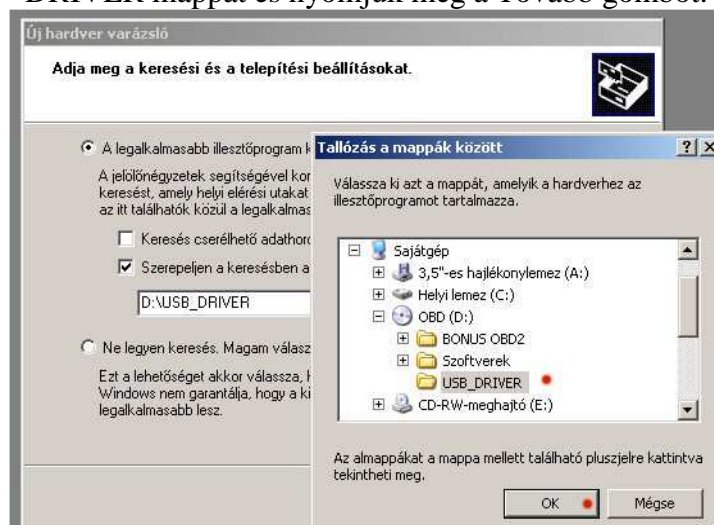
DRIVER mappát és nyomjuk meg a Tovább gombot.

Új hardver varázsló

Adja meg a keresési és a telepítési beállításokat.

A legalkalmasabb illesztőprogram k

A jelölőnégyzetek segítségével kor keresést, amely helyi elérési utakat az itt találhatók közül a legalkalmas

Keresés cserélhető adathord

Szerepeljen a keresésben a

D:\USB_DRIVER

Ne legyen keresés. Magam válasz

Ezt a lehetőséget akkor válassza, h Windows nem garantálja, hogy a ki legalkalmasabb lesz.

Tallózás a mappák között

?

Válassza ki azt a mappát, amelyik a hardverhez az illesztőprogramot tartalmazza.

Sajátgép

3,5"-es hajlékonylemez (A:)

Helyi lemez (C:)

OBD (D:)

BONUS OBD2

Szoftverek

USB_DRIVER

CD-RW-meghajtó (E:)

Az almappákat a mappa mellett található pluszjelre kattintva tekintheti meg.

OK

Mégse